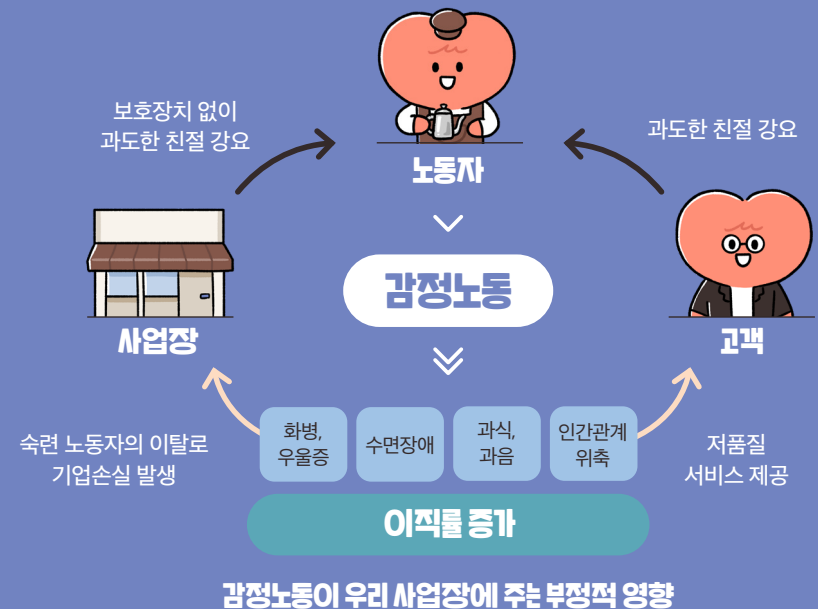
보호장치 없이
과도한 친절 강요

노동자

과도한 친절 강요

사업장

감정노동

고객

숙련 노동자의 이탈로
기업손실 발생

화병,
우울증

수면장애

과식,
과음

인간관계
위축

저품질
서비스 제공

이직률 증가

감정노동이 우리 사업장에 주는 부정적 영향